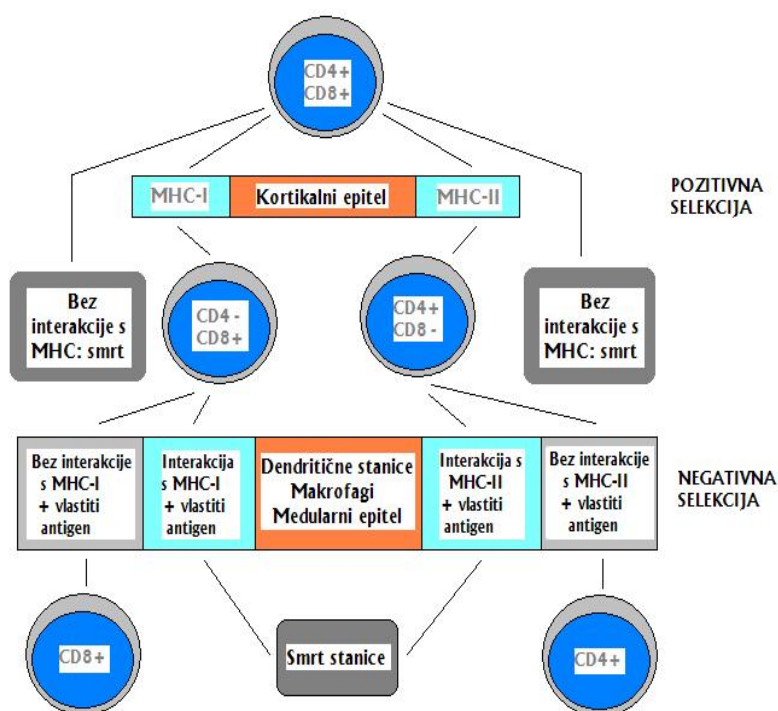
CD4+
CD8+

MHC-I | Kortikalni epitel | MHC-II

POZITIVNA SELEKCIJA

Bez interakcije s MHC: smrt

CD4 -
CD8+

CD4+
CD8 -

Bez interakcije s MHC: smrt

| Bez interakcije s MHC-I + vlastiti antigen | Interakcija s MHC-I + vlastiti antigen | Dendritične stanice Makrofagi Medularni epitel | Interakcija s MHC-II + vlastiti antigen | Bez interakcije s MHC-II + vlastiti antigen |
|---|---|---|---|---|

NEGATIVNA SELEKCIJA

CD8+

Smrt stanice

CD4+